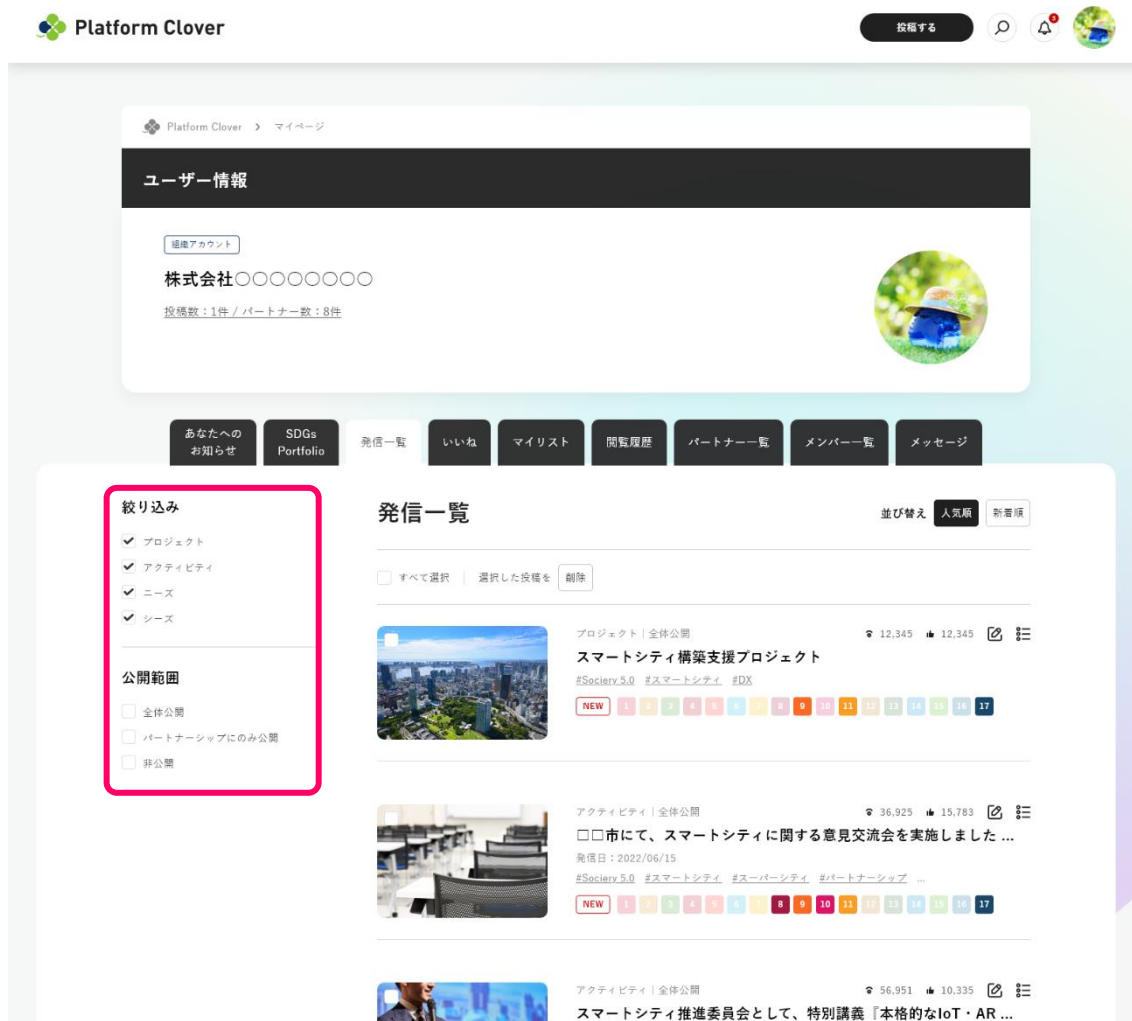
Platform Clover

投稿する

Platform Clover > マイページ

ユーザー情報

組織アカウント

株式会社〇〇〇〇〇〇〇〇

投稿数：1件 / パートナー数：8件

あなたへのお知らせ | SDGs Portfolio | 発信一覧 | いいね | マイリスト | 閲覧履歴 | パートナー一覧 | メンバー一覧 | メッセージ

絞り込み

プロジェクト
アクティビティ
ニーズ
シーズ

公開範囲

全体公開
パートナーシップにのみ公開
非公開

発信一覧

並び替え 人気順 新着順

すべて選択 | 選択した投稿を 削除

プロジェクト | 全体公開 12,345 12,345
スマートシティ構築支援プロジェクト
#Sociery 5.0 #スマートシティ #DX
NEW 1 2 3 4 5 6 7 8 9 10 11 12 13 14 15 16 17

アクティビティ | 全体公開 36,925 15,783
□□市にて、スマートシティに関する意見交流会を実施しました ...
発信日：2022/06/15
#Sociery 5.0 #スマートシティ #スーパーシティ #パートナーシップ ...
NEW 1 2 3 4 5 6 7 8 9 10 11 12 13 14 15 16 17

アクティビティ | 全体公開 56,951 10,335
スマートシティ推進委員会として、特別講義『本格的なIoT・AR ...